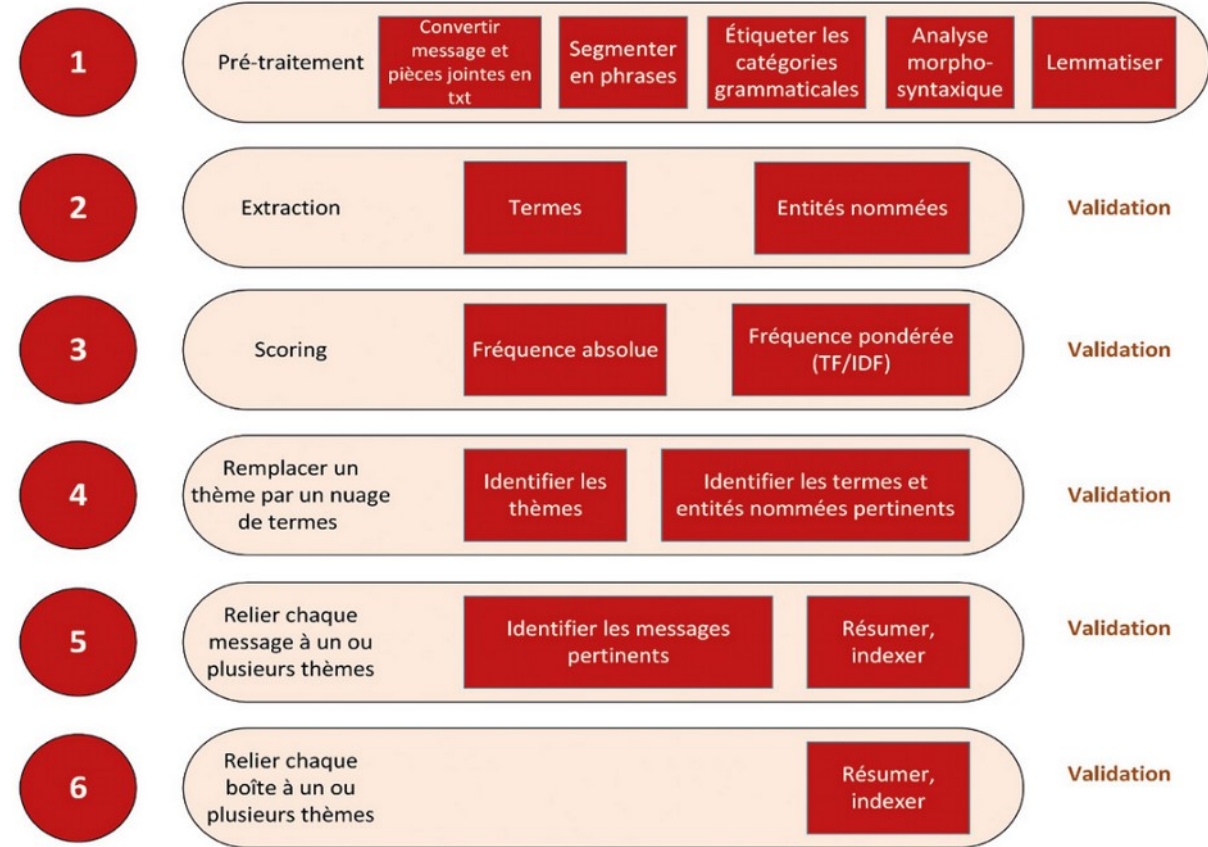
1

Pré-traitement

Convertir message et pièces jointes en txt

Segmenter en phrases

Étiqueter les catégories grammaticales

Analyse morpho-syntaxique

Lemmatiser

2

Extraction

Termes

Entités nommées

Validation

3

Scoring

Fréquence absolue

Fréquence pondérée (TF/IDF)

Validation

4

Remplacer un thème par un nuage de termes

Identifier les thèmes

Identifier les termes et entités nommées pertinents

Validation

5

Relier chaque message à un ou plusieurs thèmes

Identifier les messages pertinents

Résumer, indexer

Validation

6

Relier chaque boîte à un ou plusieurs thèmes

Résumer, indexer

Validation